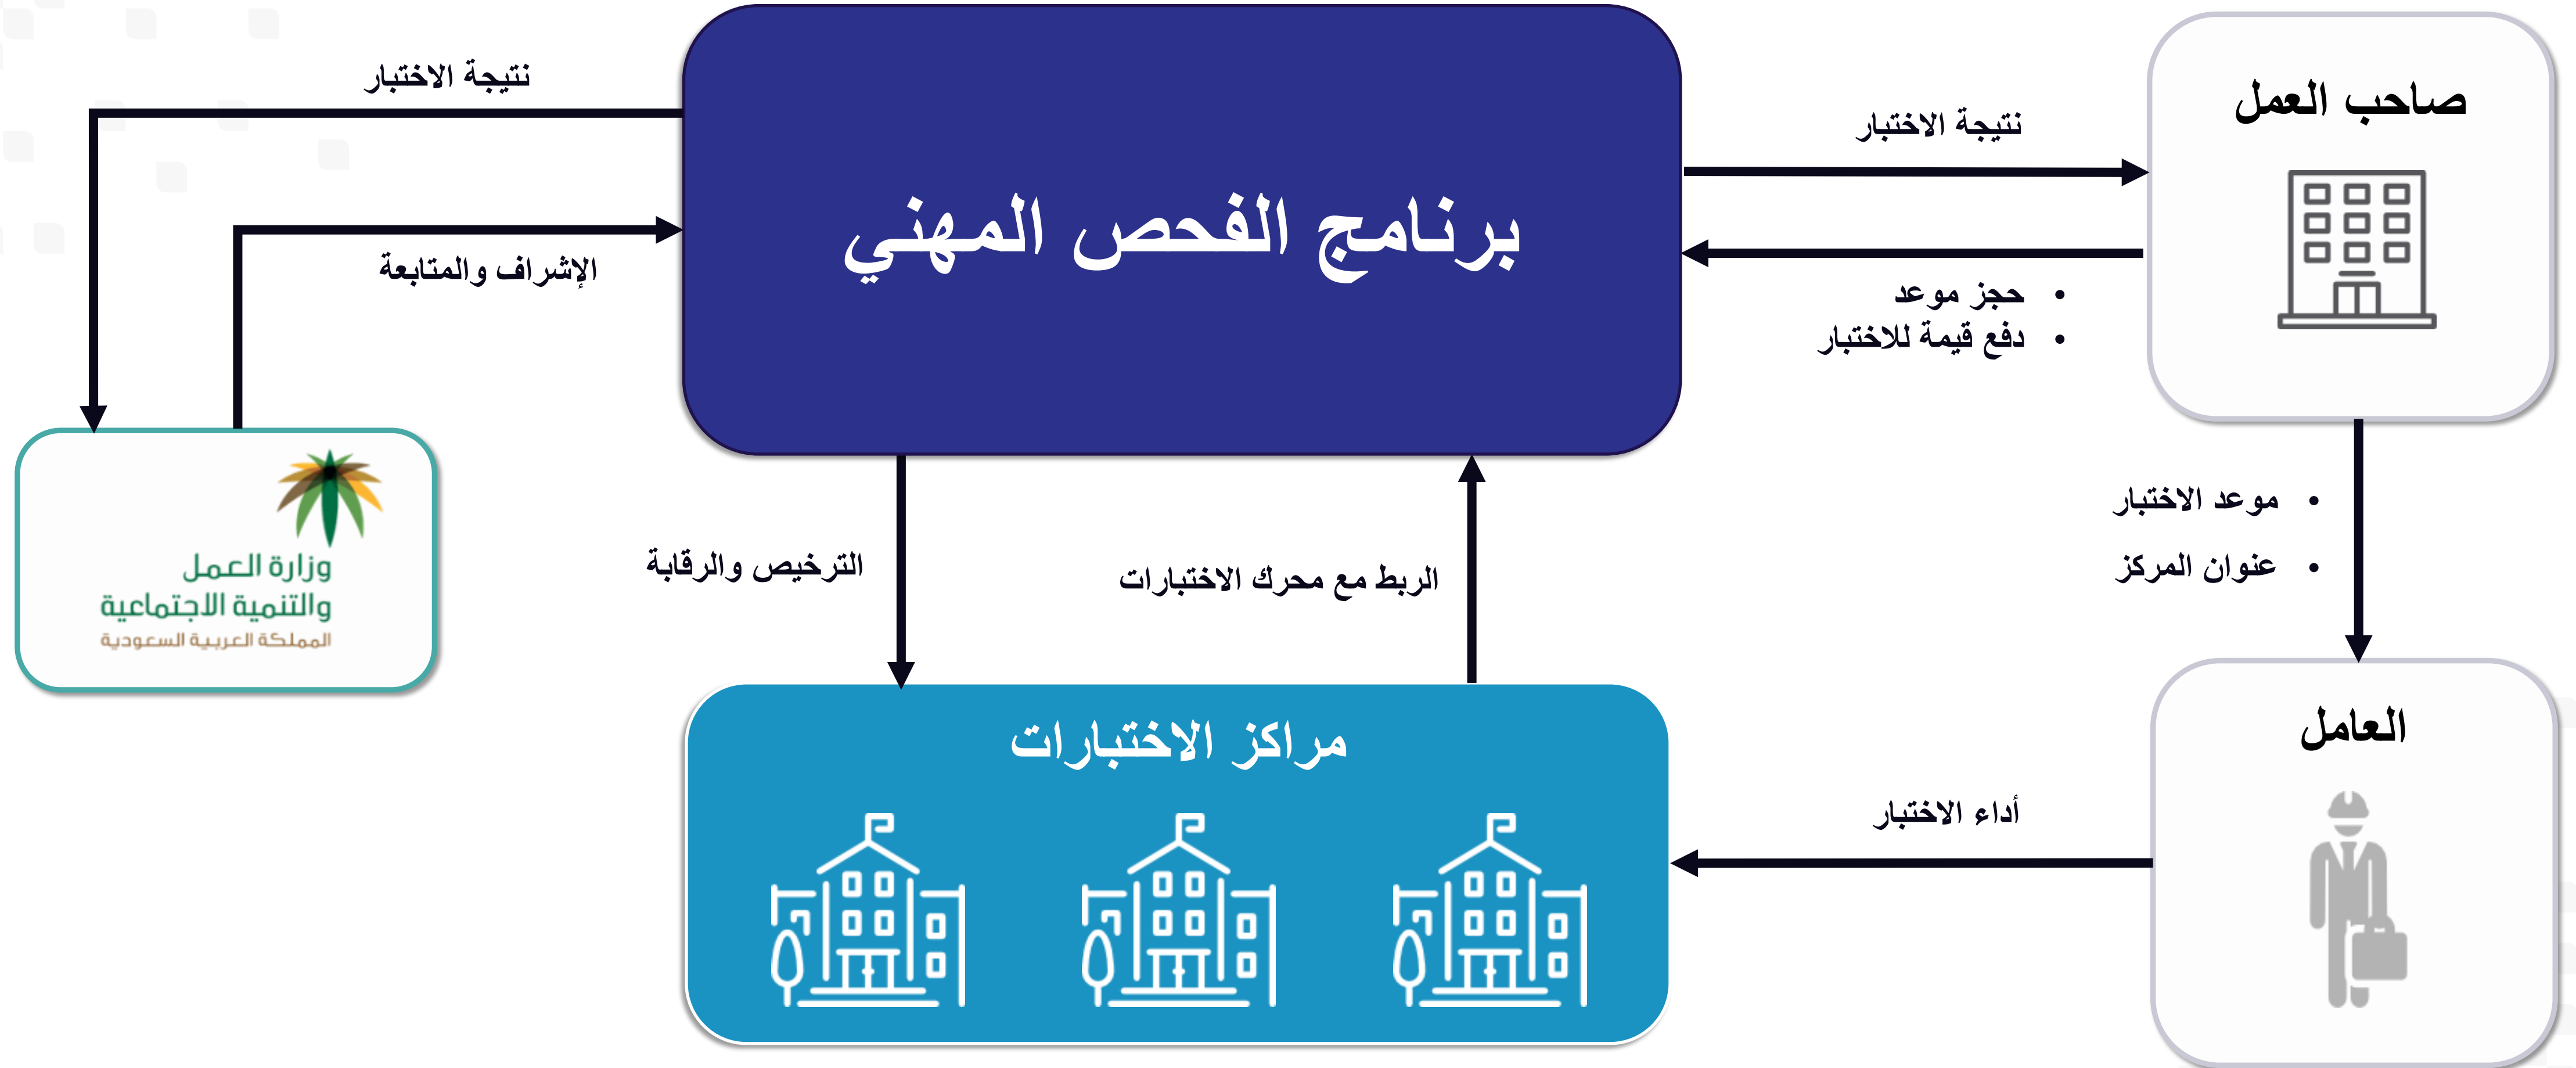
صاحب العمل

نتيجة الاختبار

برنامج الفحص المهني

• حجز موعد
• دفع قيمة للاختبار

نتيجة الاختبار

الإشراف والمتابعة

وزارة العمل والتنمية الاجتماعية
المملكة العربية السعودية

• موعد الاختبار
• عنوان المركز

الترخيص والرقابة

الربط مع محرك الاختبارات

العامل

مراكز الاختبارات

أداء الاختبار